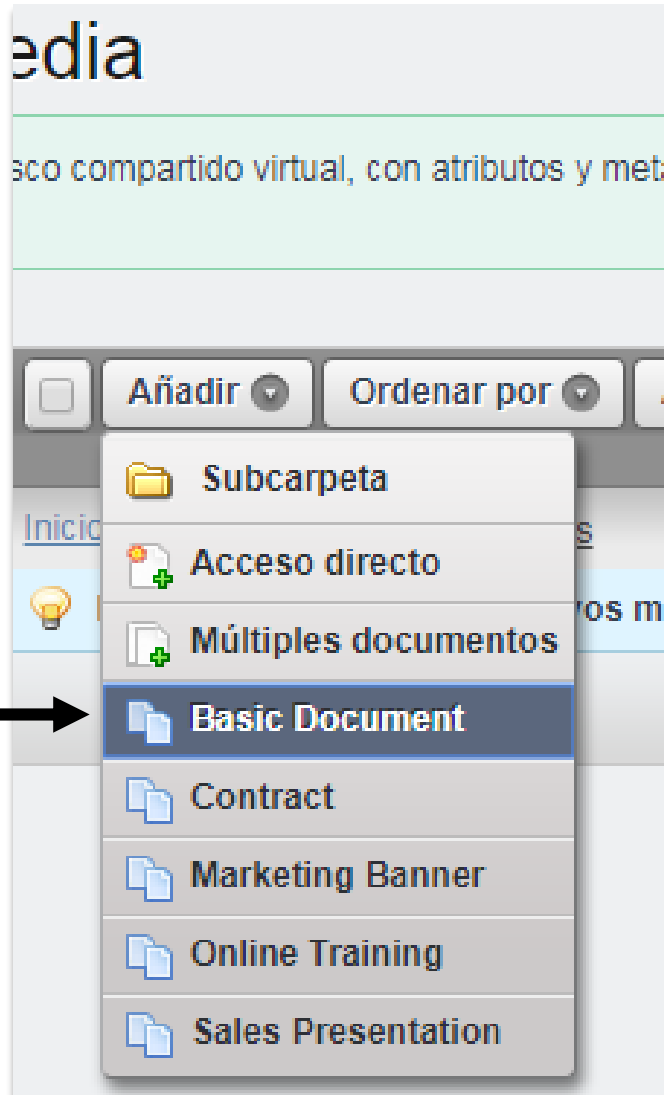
edia

sco compartido virtual, con atributos y met

Añadir

Ordenar por

Inicio

s

vos m

Subcarpeta

Acceso directo

Múltiples documentos

Basic Document

Contract

Marketing Banner

Online Training

Sales Presentation